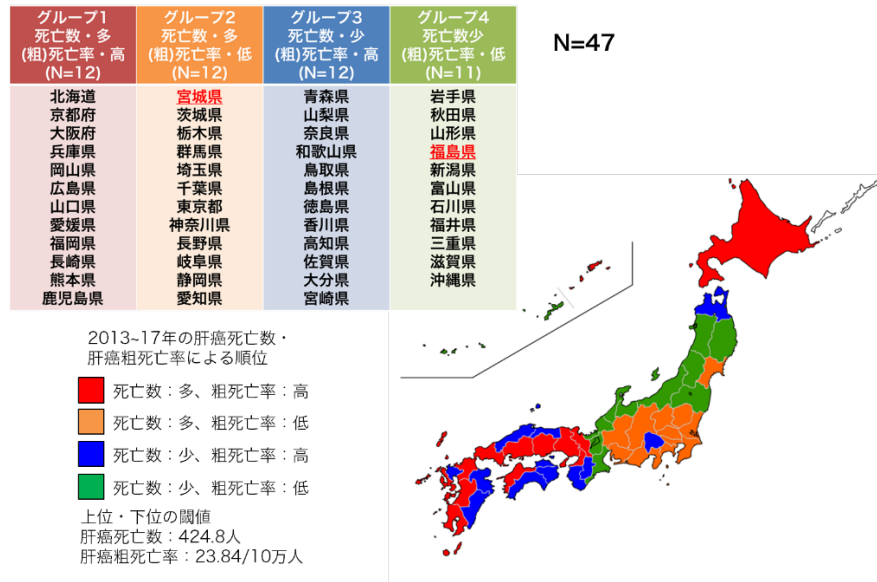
| グループ1 死亡数・多 (粗)死亡率・高 (N=12) | グループ2 死亡数・多 (粗)死亡率・低 (N=12) | グループ3 死亡数・少 (粗)死亡率・高 (N=12) | グループ4 死亡数少 (粗)死亡率・低 (N=11) |
|---|---|---|---|
| 北海道 | 宮城県 | 青森県 | 岩手県 |
| 京都府 | 茨城県 | 山梨県 | 秋田県 |
| 大阪府 | 栃木県 | 奈良県 | 山形県 |
| 兵庫県 | 群馬県 | 和歌山県 | 福島県 |
| 岡山県 | 埼玉県 | 鳥取県 | 新潟県 |
| 広島県 | 千葉県 | 島根県 | 富山県 |
| 山口県 | 東京都 | 徳島県 | 石川県 |
| 愛媛県 | 神奈川県 | 香川県 | 福井県 |
| 福岡県 | 長野県 | 高知県 | 三重県 |
| 長崎県 | 岐阜県 | 佐賀県 | 滋賀県 |
| 熊本県 | 静岡県 | 大分県 | 沖縄県 |
| 鹿児島県 | 愛知県 | 宮崎県 | |

N=47

2013~17年の肝癌死亡数・肝癌粗死亡率による順位

死亡数：多、粗死亡率：高
死亡数：多、粗死亡率：低
死亡数：少、粗死亡率：高
死亡数：少、粗死亡率：低

上位・下位の閾値
肝癌死亡数：424.8人
肝癌粗死亡率：23.84/10万人